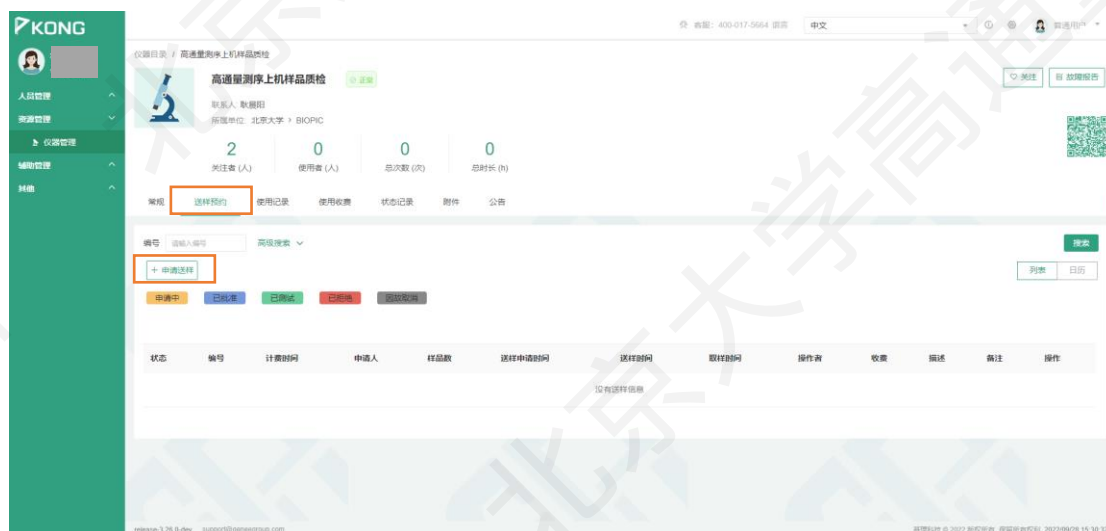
KONG

人员管理
资源管理
仪器管理
辅助管理
其他

客服：400-017-5654 欧美　中文　普通用户

仪器目录 / 高通量测序上机样品质检

高通量测序上机样品质检　正常
联系人: 耿晨阳
所属单位: 北京大学 > BIOPIC

♡ 关注　故障报告

| 2 | 0 | 0 | 0 |
|---|---|---|---|
| 关注者 (人) | 使用者 (人) | 总次数 (次) | 总时长 (h) |

常规　送样预约　使用记录　使用收费　状态记录　附件　公告

编号　请输入编号　高级搜索　搜索

+ 申请送样　列表　日历

申请中　已批准　已测试　已拒绝　因故取消

| 状态 | 编号 | 计费时间 | 申请人 | 样品数 | 送样申请时间 | 送样时间 | 取样时间 | 操作者 | 收费 | 描述 | 备注 | 操作 |
|---|---|---|---|---|---|---|---|---|---|---|---|---|

没有送样信息

release-3.28.0-dev　support@genee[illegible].com　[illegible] 2022/09/28 15:30

北京大学高通量